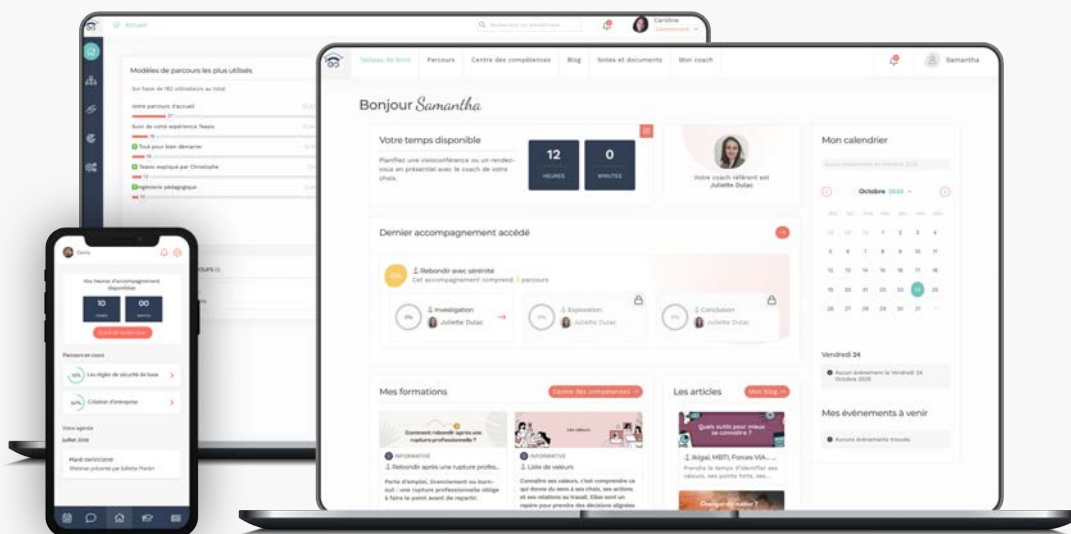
Accueil

Rechercher un contenu

Caroline

Modèles de parcours les plus utilisés

Sur base de 182 utilisateurs au total

Votre parcours d'accueil

Suivi de votre expérience Teaxo

Tout pour bien démarrer

Teaxo expliqué par Christophe

Ingénierie pédagogique

Tableau de bord

Parcours

Centre des compétences

Blog

Notes et documents

Mon coach

Samantha

Bonjour Samantha

Votre temps disponible

Planifiez une visioconférence ou un rendez-vous en présentiel avec le coach de votre choix.

12
HEURES

0
MINUTES

Votre coach référent est Juliette Dulac

Mon calendrier

Octobre 2020

Dernier accompagnement accédé

Rebondir avec sérénité

Cet accompagnement comprend 3 parcours

Investigation

Juliette Dulac

Exploration

Juliette Dulac

Conclusion

Juliette Dulac

Vendredi 24

Mes formations

Centre des compétences

Les articles

Mon blog

Comment rebondir après une rupture professionnelle ?

Les valeurs

INFORMATIVE

Rebondir après une rupture profes...

Perte d'emploi, licenciement ou burn-out : une rupture professionnelle oblige à faire le point avant de repartir.

INFORMATIVE

Liste de valeurs

Connaître ses valeurs, c'est comprendre ce qui donne du sens à ses choix, ses actions et ses relations au travail.

Quels outils pour mieux se connaître ?

Ikigaï, MBTI, Forces VIA...

Prendre le temps d'identifier ses valeurs, ses points forts, ses...

Changer de métier ?

Mes évènements à venir

Aucun évènement trouvé

Vos heures d'accompagnement disponibles

10

00

Parcours en cours

Les règles de sécurité de base

Création d'entreprise

Votre agenda

Juillet 2019

Mardi 09/07/2019

Webinar présenté par Juliette Martin